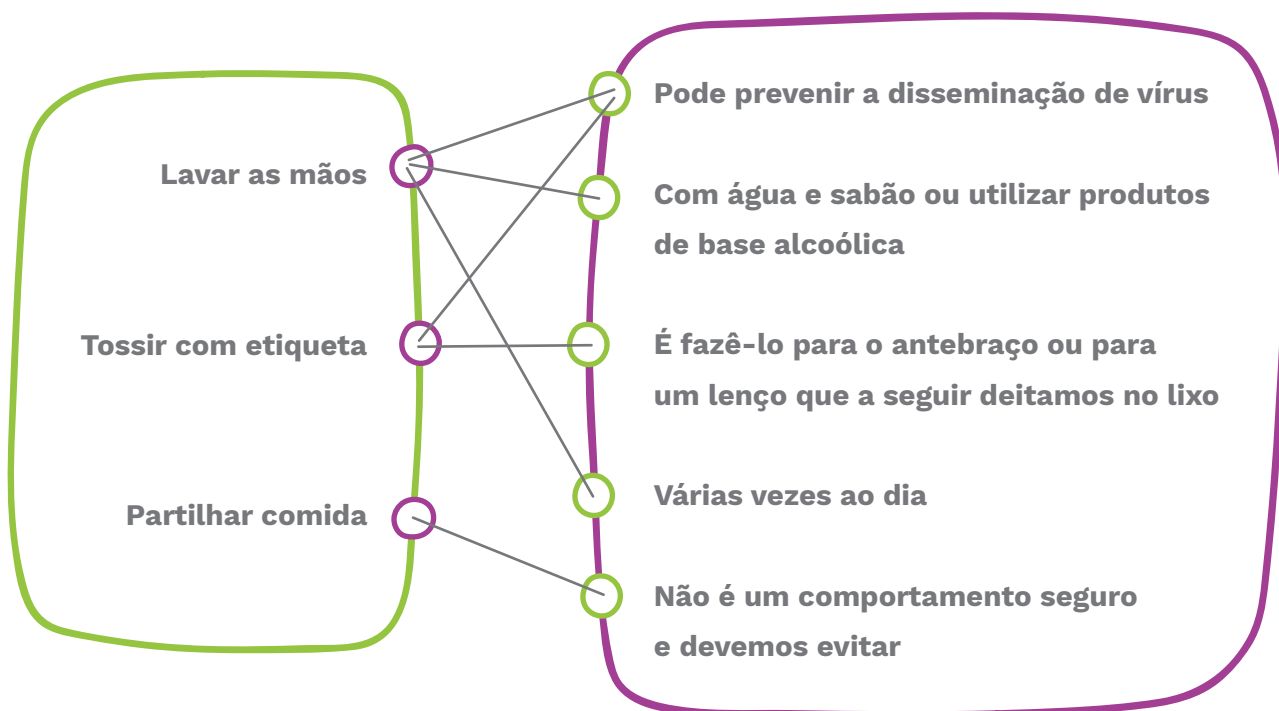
Lavar as mãos

Tossir com etiqueta

Partilhar comida

Pode prevenir a disseminação de vírus

Com água e sabão ou utilizar produtos de base alcoólica

É fazê-lo para o antebraço ou para um lenço que a seguir deitamos no lixo

Várias vezes ao dia

Não é um comportamento seguro e devemos evitar